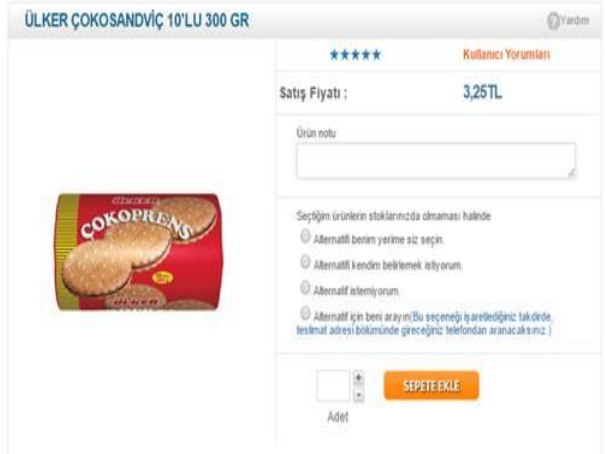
ÜLKER ÇOKOSANDVİÇ 10'LU 300 GR

Yardım

★★★★★

Kullanıcı Yorumları

Satış Fiyatı :

3,25TL

Ürün notu

Seçtiğim ürünlerin stoklarınızda olmaması halinde

Alternatifi benim yerime siz seçin.

Alternatifi kendim belirlemek istiyorum.

Alternatif istemiyorum.

Alternatif için beni arayın(Bu seçeneği işaretlediğiniz takdirde, teslimat adresi bölümünde gireceğiniz telefondan aranacaksınız.)

+
-

Adet

SEPETE EKLE

ÜLKER
ÇOKOPRENS
ÜLKER